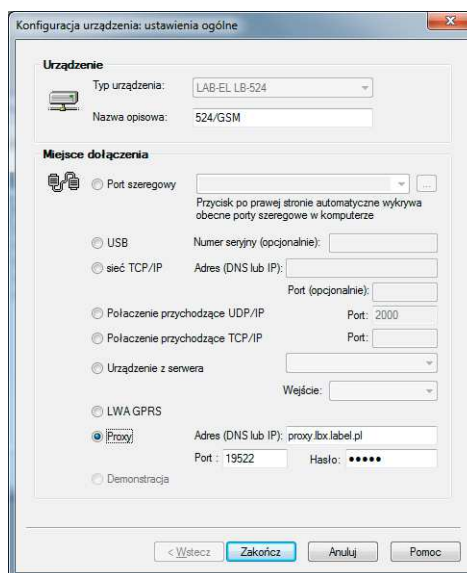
Konfiguracja urządzenia: ustawienia ogólne

Urządzenie

Typ urządzenia: LAB-EL LB-524

Nazwa opisowa: 524/GSM

Miejsce dołączenia

Port szeregowy

...

Przycisk po prawej stronie automatyczne wykrywa obecne porty szeregowe w komputerze

USB

Numer seryjny (opcjonalnie):

sieć TCP/IP

Adres (DNS lub IP):

Port (opcjonalnie):

Połaczenie przychodzące UDP/IP

Port: 2000

Połaczenie przychodzące TCP/IP

Port:

Urządzenie z serwera

Wejście:

LWA GPRS

Proxy

Adres (DNS lub IP): proxy.lbx.label.pl

Port : 19522

Hasło: •••••

Demonstracja

< Wstecz

Zakończ

Anuluj

Pomoc